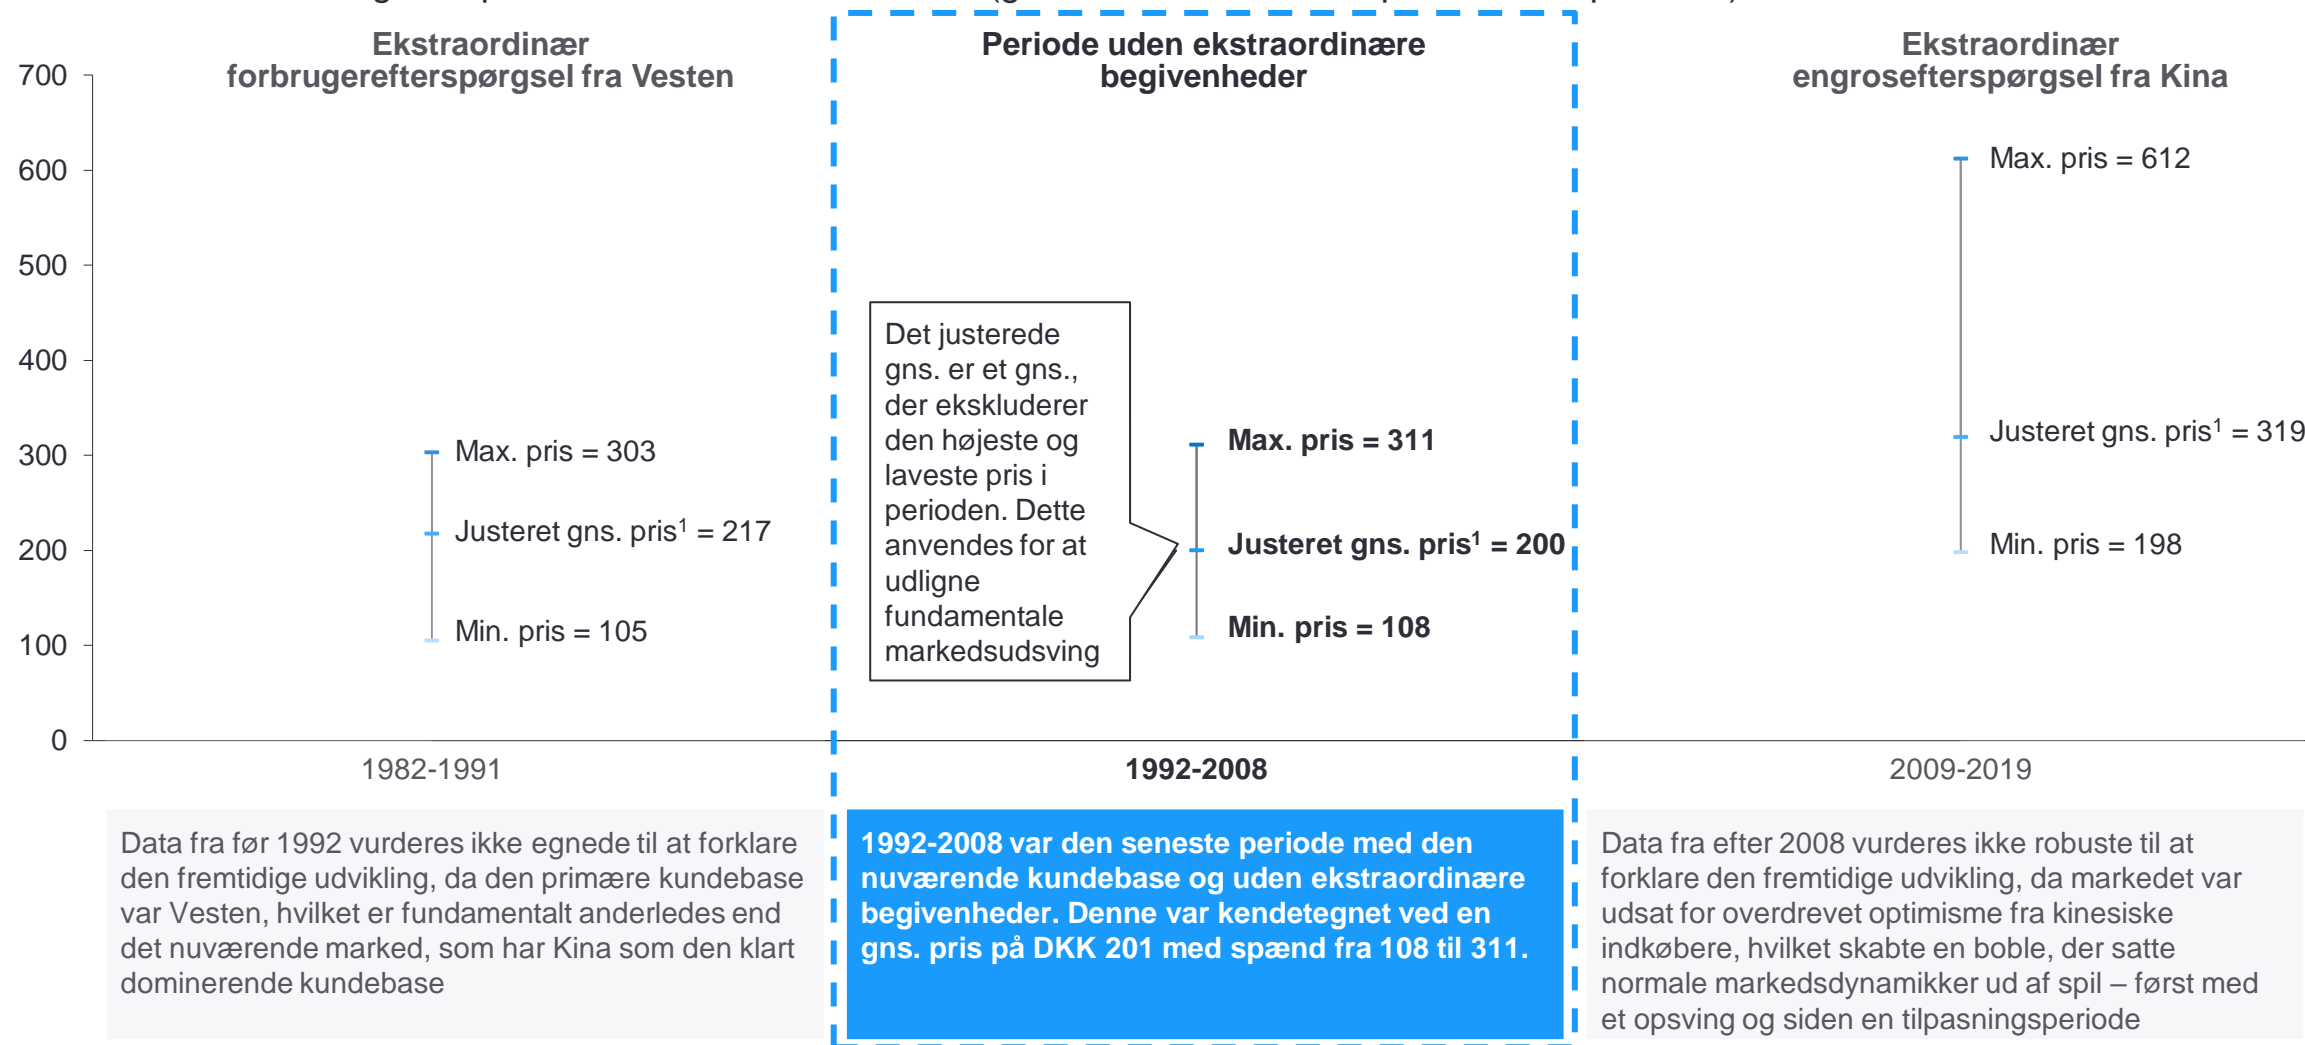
Ekstraordinær forbrugerefterspørgsel fra Vesten

Periode uden ekstraordinære begivenheder

Ekstraordinær engrosefterspørgsel fra Kina

700
600
500
400
300
200
100
0

Max. pris = 303
Justeret gns. pris$^1$ = 217
Min. pris = 105

Det justerede gns. er et gns., der ekskluderer den højeste og laveste pris i perioden. Dette anvendes for at udligne fundamentale markedsudsving

Max. pris = 311
Justeret gns. pris$^1$ = 200
Min. pris = 108

Max. pris = 612
Justeret gns. pris$^1$ = 319
Min. pris = 198

1982-1991
1992-2008
2009-2019

Data fra før 1992 vurderes ikke egnede til at forklare den fremtidige udvikling, da den primære kundebase var Vesten, hvilket er fundamentalt anderledes end det nuværende marked, som har Kina som den klart dominerende kundebase

1992-2008 var den seneste periode med den nuværende kundebase og uden ekstraordinære begivenheder. Denne var kendetegnet ved en gns. pris på DKK 201 med spænd fra 108 til 311.

Data fra efter 2008 vurderes ikke robuste til at forklare den fremtidige udvikling, da markedet var udsat for overdrevet optimisme fra kinesiske indkøbere, hvilket skabte en boble, der satte normale markedsdynamikker ud af spil – først med et opsving og siden en tilpasningsperiode